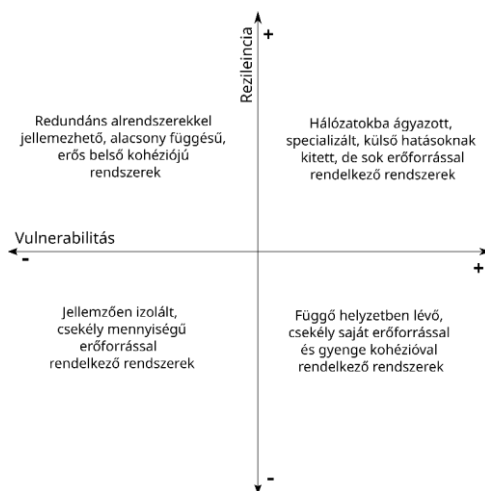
Reziliencia

+

Redundáns alrendszerekkel jellemezhető, alacsony függésű, erős belső kohéziójú rendszerek

Hálózatokba ágyazott, specializált, külső hatásoknak kitett, de sok erőforrással rendelkező rendszerek

Vulnerabilitás

-

+

Jellemzően izolált, csekély mennyiségű erőforrással rendelkező rendszerek

Függő helyzetben lévő, csekély saját erőforrással és gyenge kohézióval rendelkező rendszerek

-